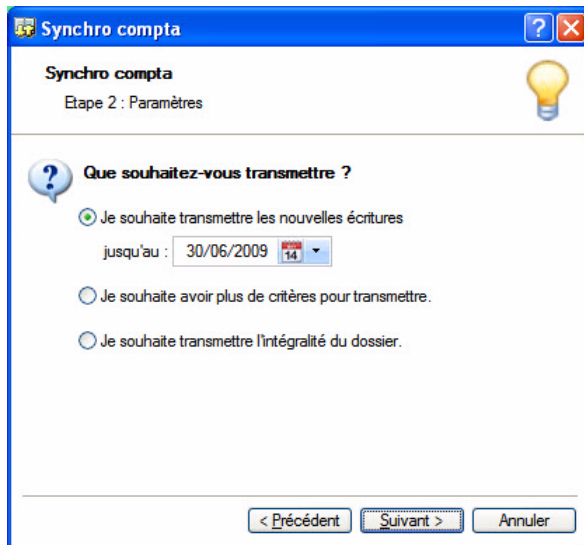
Synchro compta

Synchro compta

Etape 2 : Paramètres

Que souhaitez-vous transmettre ?

Je souhaite transmettre les nouvelles écritures

jusqu'au : 30/06/2009 14

Je souhaite avoir plus de critères pour transmettre.

Je souhaite transmettre l'intégralité du dossier.

< Précédent

Suivant >

Annuler